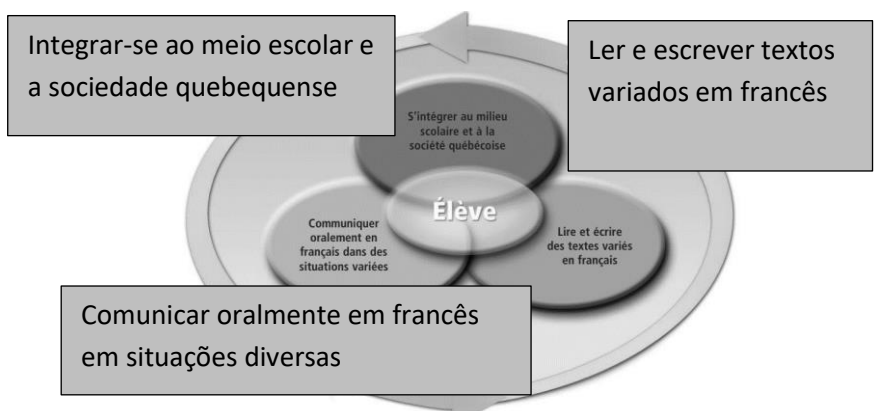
Integrar-se ao meio escolar e a sociedade quebequense

Ler e escrever textos variados em francês

S'intégrer au milieu scolaire et à la société québécoise

Élève

Communiquer oralement en français dans des situations variées

Lire et écrire des textes variés en français

Comunicar oralmente em francês em situações diversas